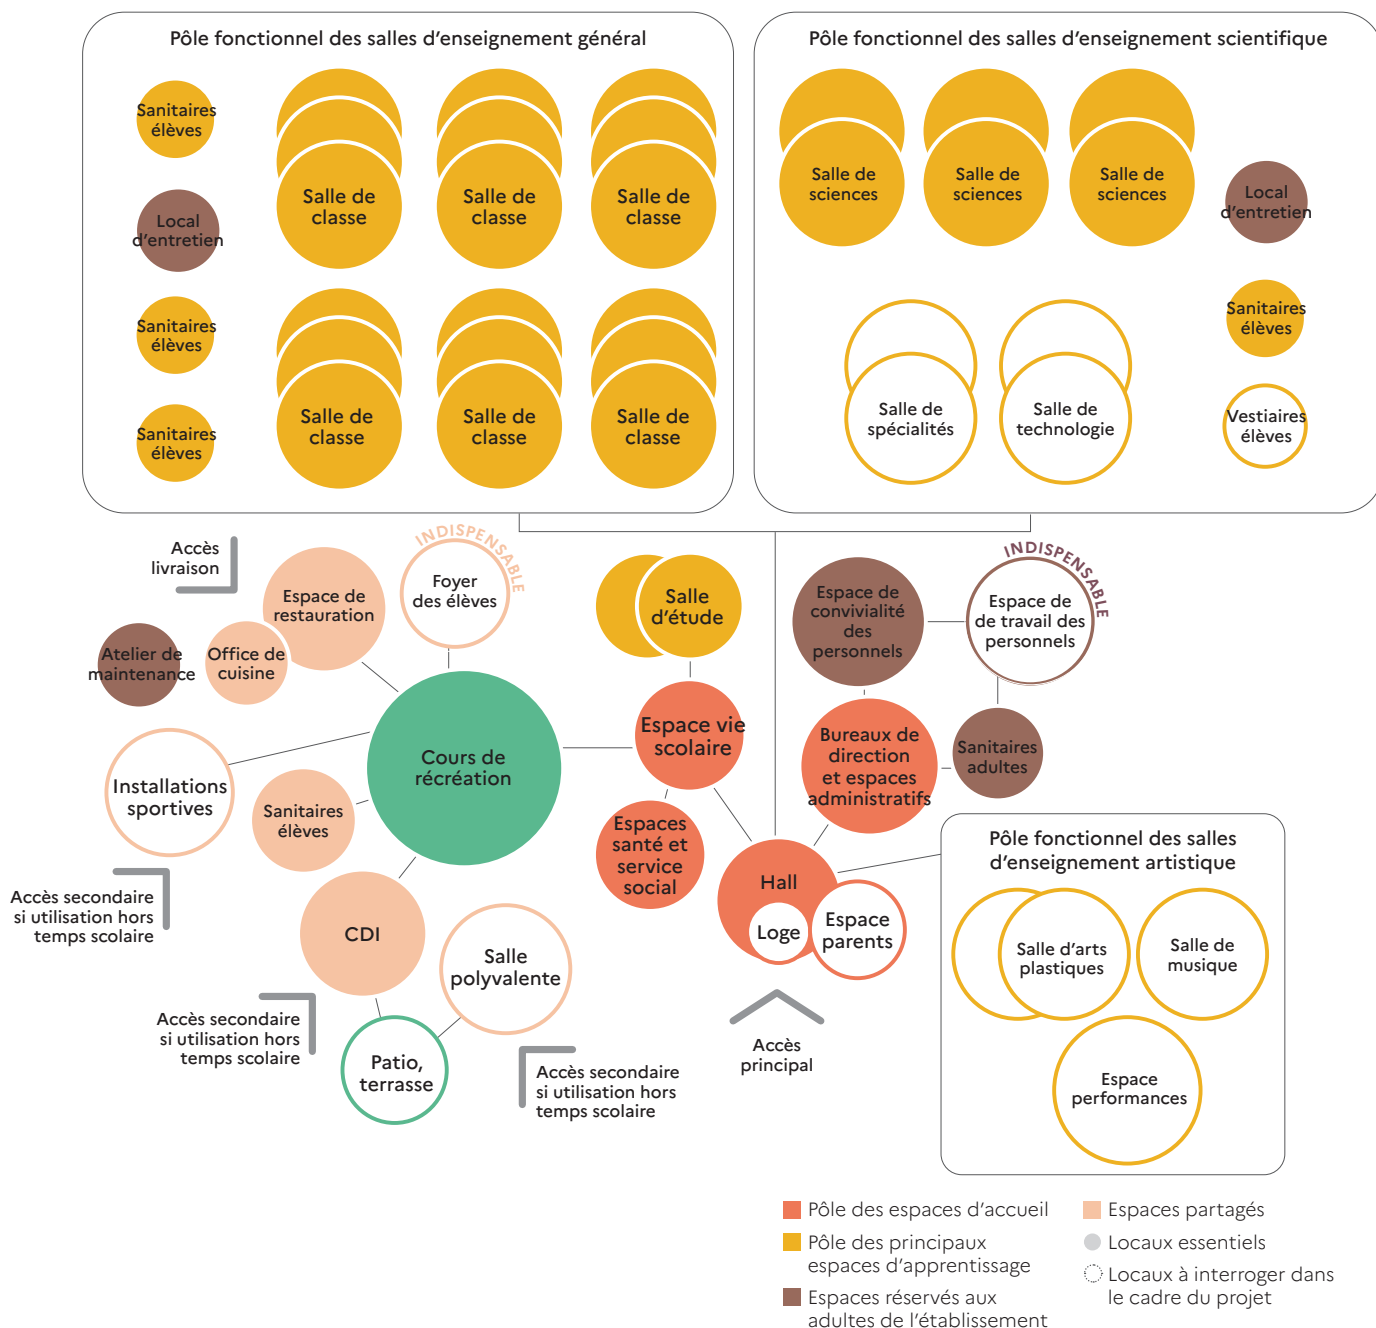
Pôle fonctionnel des salles d'enseignement général

Sanitaires élèves

Salle de classe

Salle de classe

Salle de classe

Local d'entretien

Sanitaires élèves

Salle de classe

Salle de classe

Salle de classe

Sanitaires élèves

Pôle fonctionnel des salles d'enseignement scientifique

Salle de sciences

Salle de sciences

Salle de sciences

Local d'entretien

Sanitaires élèves

Salle de spécialités

Salle de technologie

Vestiaires élèves

Accès livraison

Espace de restauration

INDISPENSABLE

Foyer des élèves

Salle d'étude

Espace de convivialité des personnels

INDISPENSABLE

Espace de de travail des personnels

Atelier de maintenance

Office de cuisine

Cours de récréation

Espace vie scolaire

Bureaux de direction et espaces administratifs

Sanitaires adultes

Installations sportives

Sanitaires élèves

Espaces santé et service social

Pôle fonctionnel des salles d'enseignement artistique

Accès secondaire si utilisation hors temps scolaire

CDI

Salle polyvalente

Hall

Loge

Espace parents

Salle d'arts plastiques

Salle de musique

Accès secondaire si utilisation hors temps scolaire

Patio, terrasse

Accès principal

Espace performances

Accès secondaire si utilisation hors temps scolaire

Pôle des espaces d'accueil

Pôle des principaux espaces d'apprentissage

Espaces réservés aux adultes de l'établissement

Espaces partagés

Locaux essentiels

Locaux à interroger dans le cadre du projet